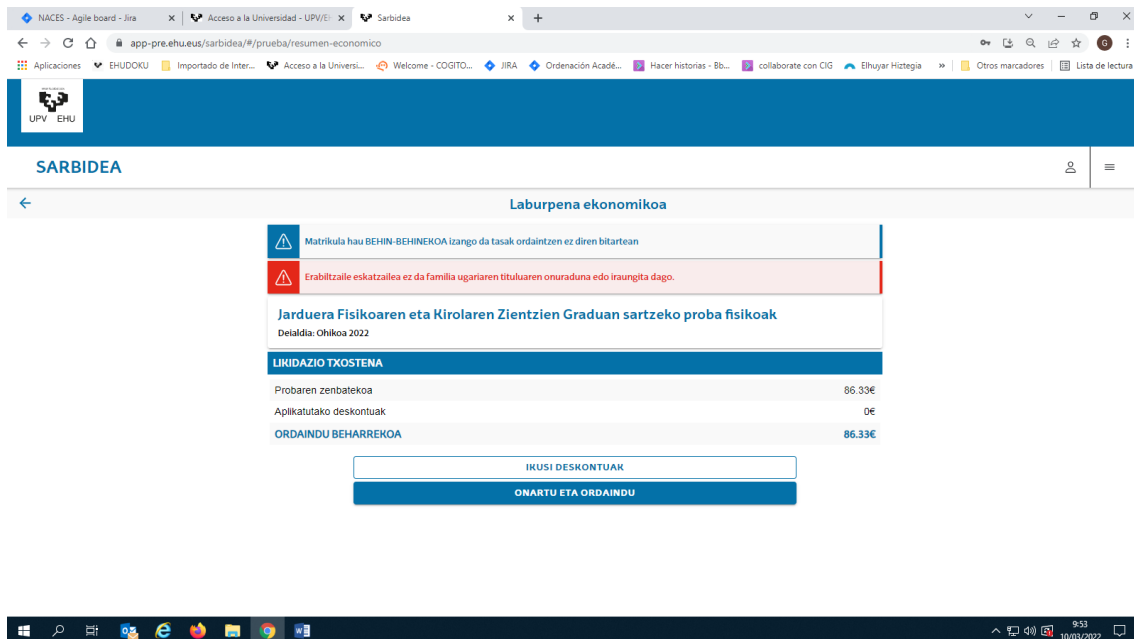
NACES - Agile board - Jira
Acceso a la Universidad - UPV/EH
Sarbidea
app-pre.ehu.eus/sarbidea/#/prueba/resumen-economico
Aplicaciones EHUDOKU Importado de Inter... Acceso a la Universi... Welcome - COGITO... JIRA Ordenación Acadé... Hacer historias - Bb... collaborate con CIG Elhuyar Hiztegia » Otros marcadores Lista de lectura

UPV EHU

SARBIDEA

Laburpena ekonomikoa

Matrikula hau BEHIN-BEHINEKOA izango da tasak ordaintzen ez diren bitartean

Erabiltzaile eskatzailea ez da familia ugariaren tituluaren onuraduna edo iraungita dago.

Jarduera Fisikoaren eta Kirolaren Zientzien Graduan sartzeko proba fisikoak
Deialdia: Ohikoa 2022

LIKIDAZIO TXOSTENA

| | |
|---|---|
| Probaren zenbatekoa | 86.33€ |
| Aplikatutako deskontuak | 0€ |
| ORDAINDU BEHARREKOA | 86.33€ |

IKUSI DESKONTUAK
ONARTU ETA ORDAINDU

9:53
10/03/2022